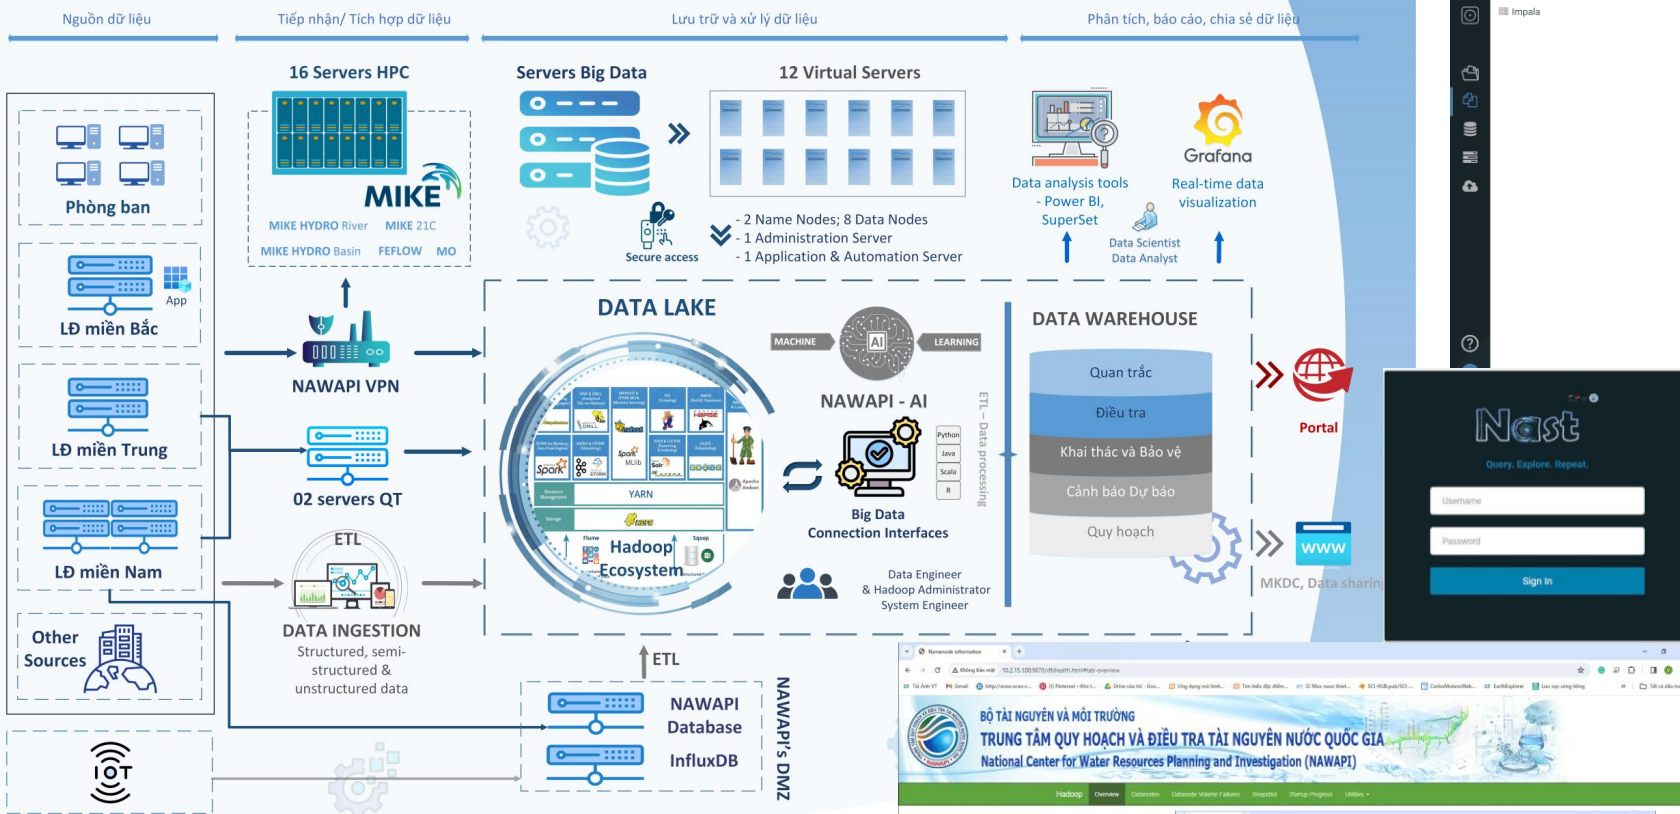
Nguồn dữ liệu

Tiếp nhận/ Tích hợp dữ liệu

Lưu trữ và xử lý dữ liệu

Phân tích, báo cáo, chia sẻ dữ liệu

Phòng ban

App

LĐ miền Bắc

LĐ miền Trung

LĐ miền Nam

Other Sources

IOT

16 Servers HPC

MIKE

MIKE HYDRO River MIKE 21C

MIKE HYDRO Basin FEFLOW MO

NAWAPI VPN

02 servers QT

ETL

DATA INGESTION

Structured, semi-structured & unstructured data

Servers Big Data

Secure access

12 Virtual Servers

- 2 Name Nodes; 8 Data Nodes
- 1 Administration Server
- 1 Application & Automation Server

DATA LAKE

YARN

Hadoop Ecosystem

MACHINE LEARNING

NAWAPI - AI

Python Java Scala R

Big Data Connection Interfaces

ETL – Data processing

Data Engineer & Hadoop Administrator System Engineer

DATA WAREHOUSE

Quan trắc

Điều tra

Khai thác và Bảo vệ

Cảnh báo Dự báo

Quy hoạch

Data analysis tools - Power BI, SuperSet

Grafana

Real-time data visualization

Data Scientist Data Analyst

Portal

WWW

MKDC, Data sharin

ETL

NAWAPI Database

InfluxDB

NAWAPI'S DMZ

Impala

Nast

Query. Explore. Repeat.

Username

Password

Sign In

BỘ TÀI NGUYÊN VÀ MÔI TRƯỜNG

TRUNG TÂM QUY HOẠCH VÀ ĐIỀU TRA TÀI NGUYÊN NƯỚC QUỐC GIA

National Center for Water Resources Planning and Investigation (NAWAPI)

Hadoop Overview Datanodes Datanode Volume Failures Snapshot Startup Progress Utilities